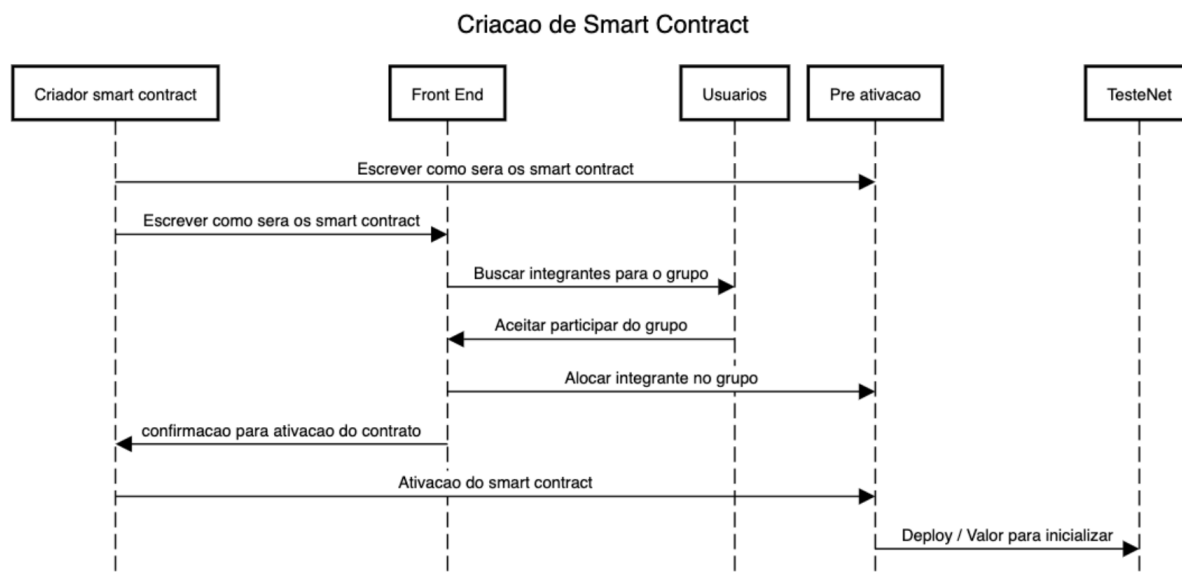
Criacao de Smart Contract

Criador smart contract

Front End

Usuarios

Pre ativacao

TesteNet

Escrever como sera os smart contract

Escrever como sera os smart contract

Buscar integrantes para o grupo

Aceitar participar do grupo

Alocar integrante no grupo

confirmacao para ativacao do contrato

Ativacao do smart contract

Deploy / Valor para inicializar